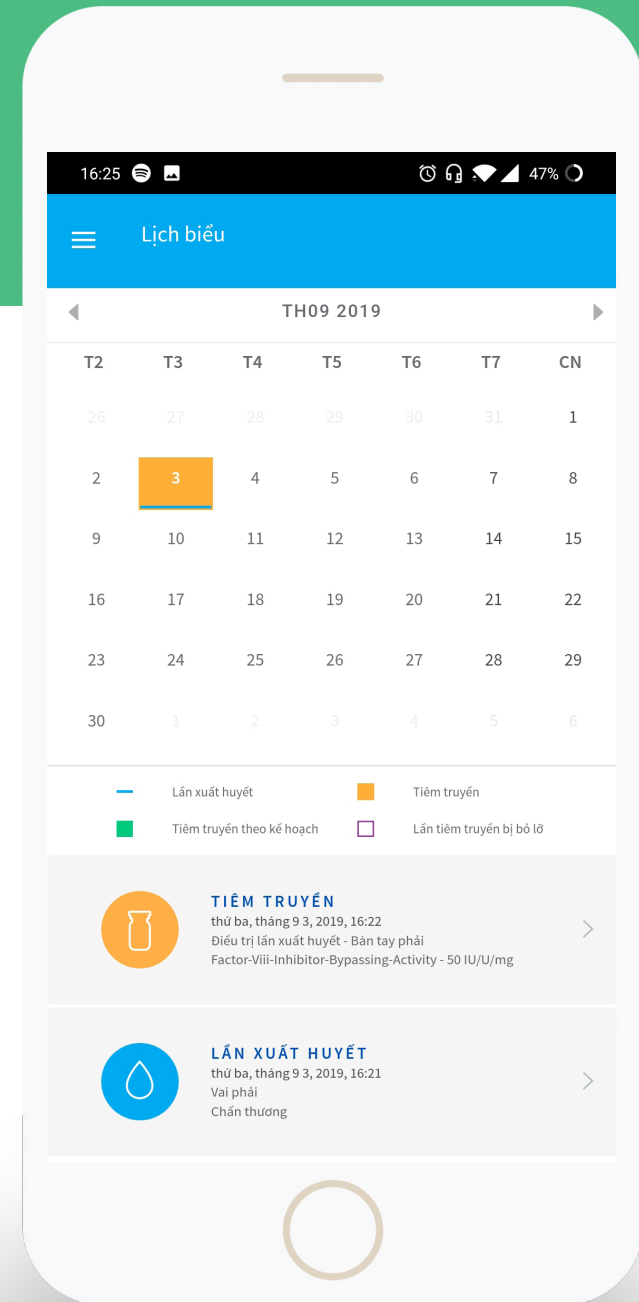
16:25 47%

Lịch biểu

TH09 2019

| T2 | T3 | T4 | T5 | T6 | T7 | CN |
|---|---|---|---|---|---|---|
| 26 | 27 | 28 | 29 | 30 | 31 | 1 |
| 2 | 3 | 4 | 5 | 6 | 7 | 8 |
| 9 | 10 | 11 | 12 | 13 | 14 | 15 |
| 16 | 17 | 18 | 19 | 20 | 21 | 22 |
| 23 | 24 | 25 | 26 | 27 | 28 | 29 |
| 30 | 1 | 2 | 3 | 4 | 5 | 6 |

Lần xuất huyết
Tiêm truyền
Tiêm truyền theo kế hoạch
Lần tiêm truyền bị bỏ lỡ

TIÊM TRUYỀN
thứ ba, tháng 9 3, 2019, 16:22
Điều trị lần xuất huyết - Bàn tay phải
Factor-Viii-Inhibitor-Bypassing-Activity - 50 IU/U/mg

LẦN XUẤT HUYẾT
thứ ba, tháng 9 3, 2019, 16:21
Vai phải
Chấn thương